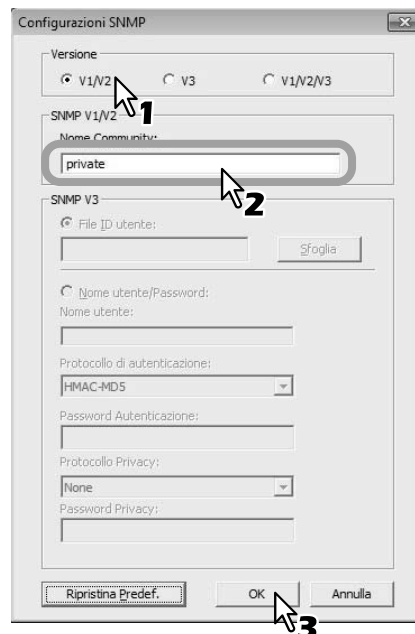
Configurazioni SNMP

Versione

V1/V2 V3 V1/V2/V3

1

SNMP V1/V2

Nome Community:

private

2

SNMP V3

File ID utente:

Sfoglia

Nome utente/Password:

Nome utente:

Protocollo di autenticazione:

HMAC-MD5

Password Autenticazione:

Protocollo Privacy:

None

Password Privacy:

Ripristina Predef.

OK

Annulla

3